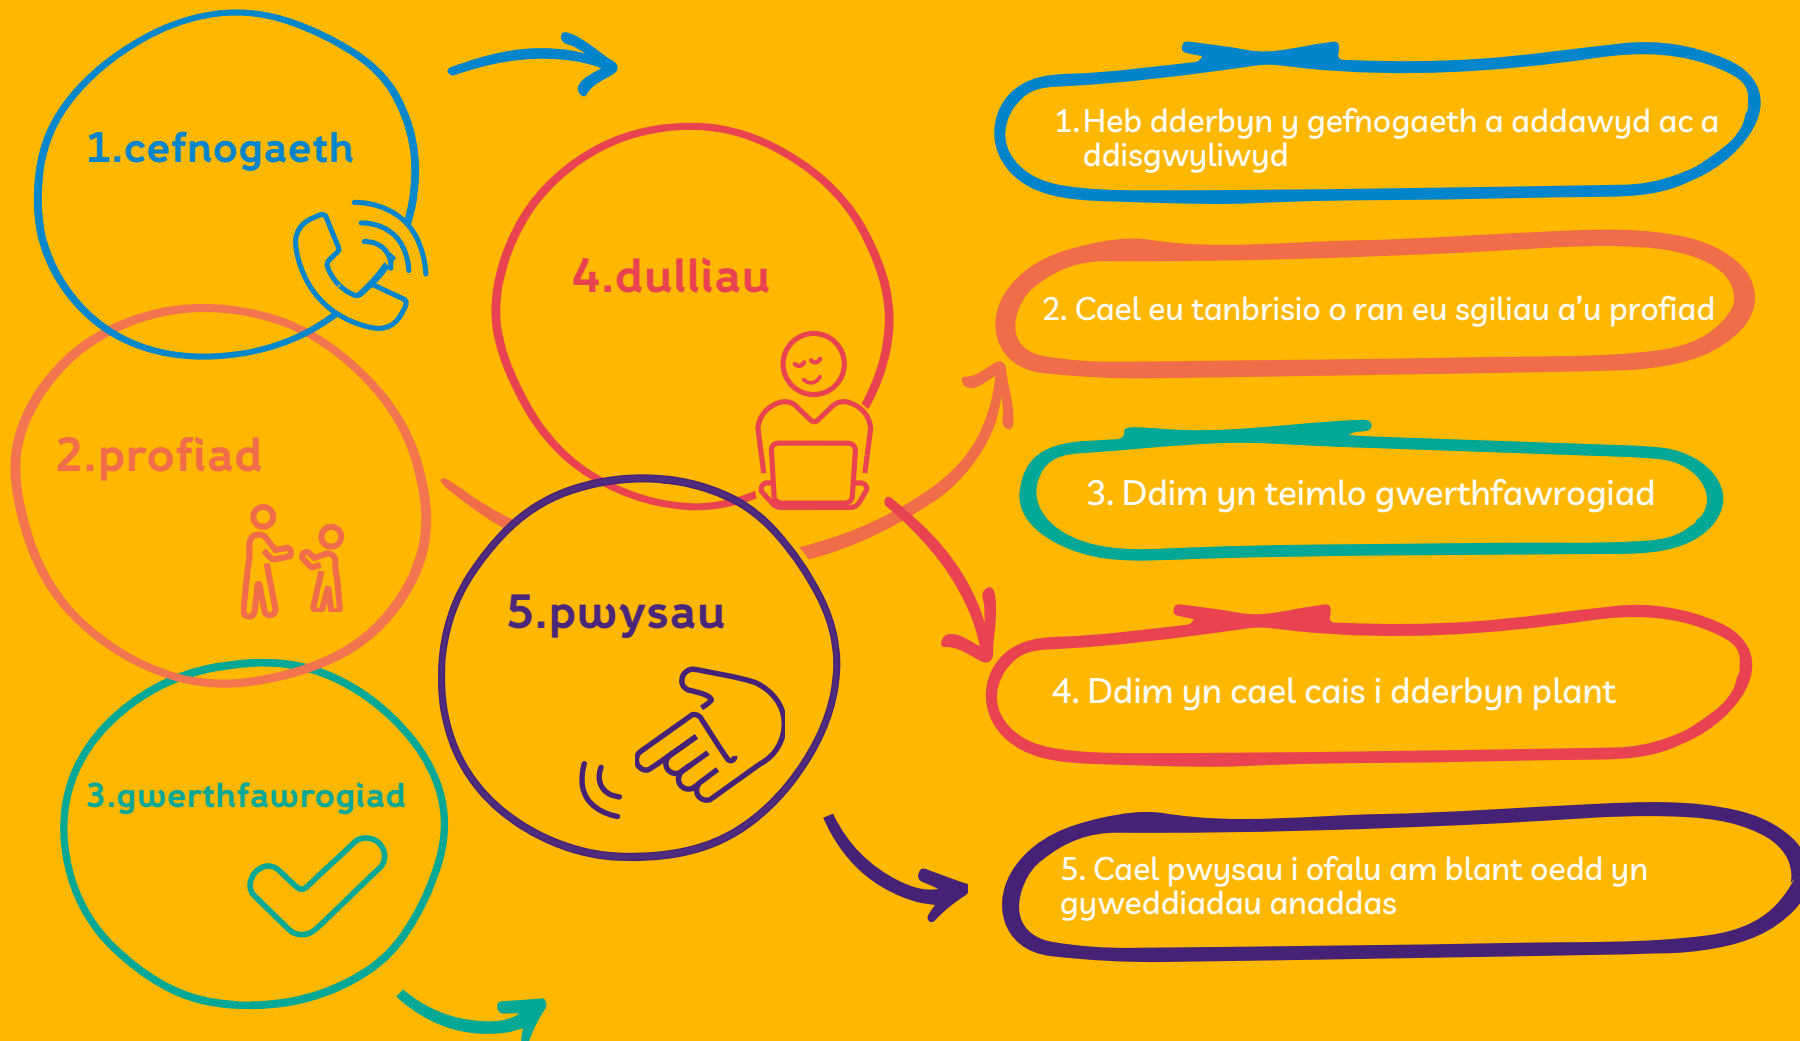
1.cefnogaeth

4.dulliau

2.profiad

5.pwysau

3.gwerthfawrogiad

1. Heb dderbyn y gefnogaeth a addawyd ac a ddisgwyliwyd

2. Cael eu tanbrisio o ran eu sgiliau a'u profiad

3. Ddim yn teimlo gwerthfawrogiad

4. Ddim yn cael cais i dderbyn plant

5. Cael pwysau i ofalu am blant oedd yn gyweddiadau anaddas